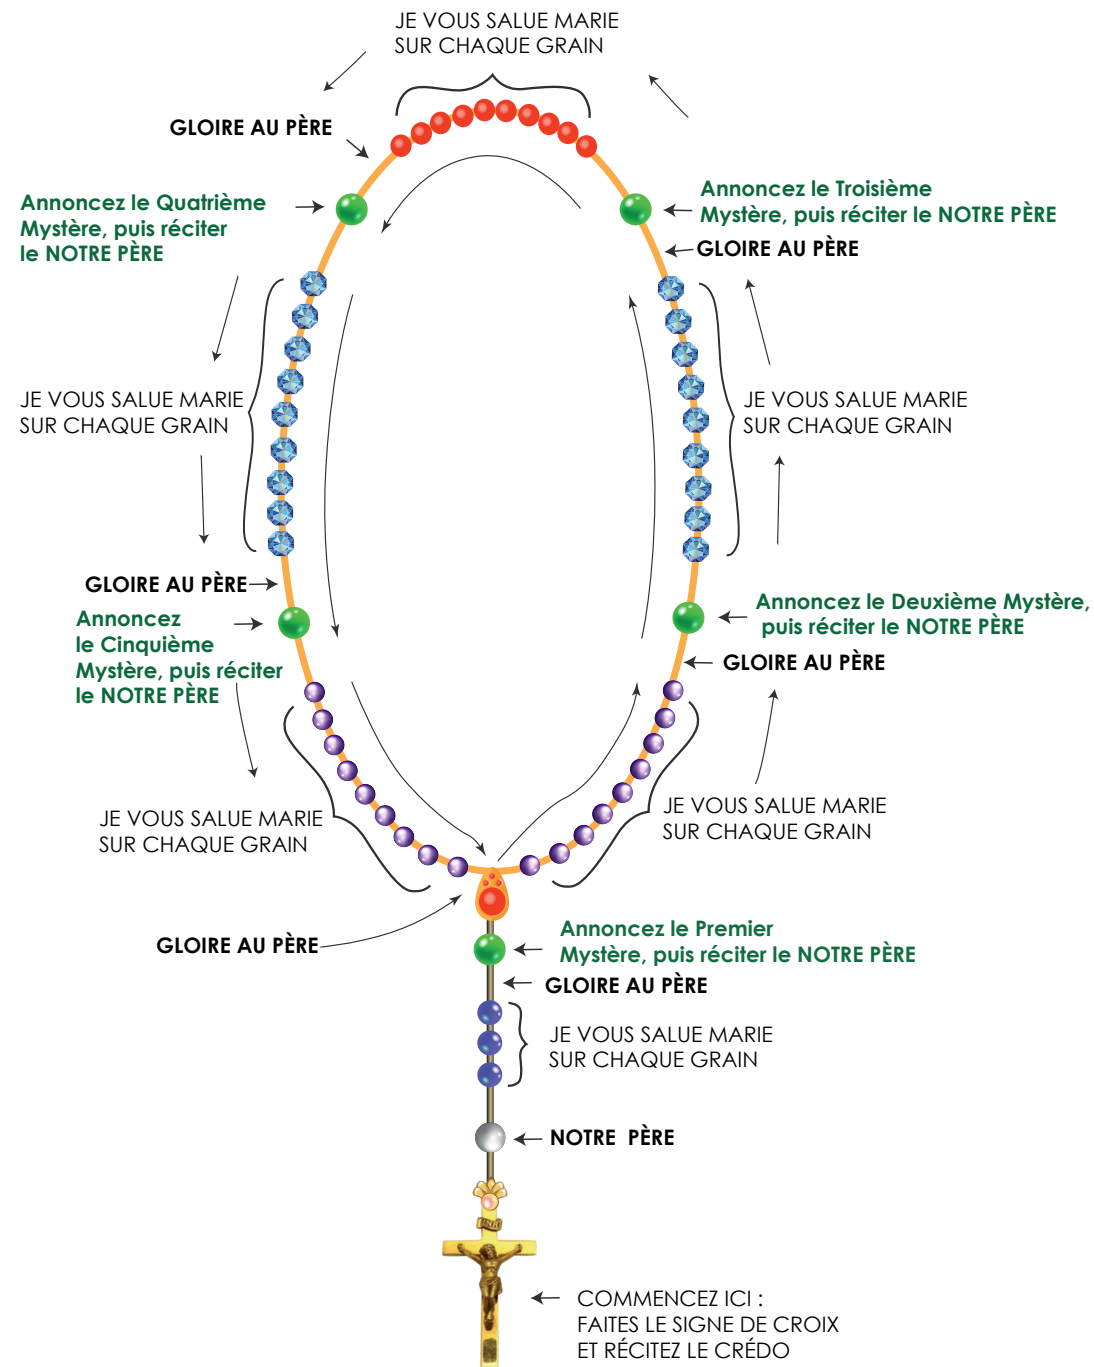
JE VOUS SALUE MARIE
SUR CHAQUE GRAIN

GLOIRE AU PÈRE

Annoncez le Quatrième Mystère, puis réciter le NOTRE PÈRE

Annoncez le Troisième Mystère, puis réciter le NOTRE PÈRE

GLOIRE AU PÈRE

JE VOUS SALUE MARIE
SUR CHAQUE GRAIN

JE VOUS SALUE MARIE
SUR CHAQUE GRAIN

GLOIRE AU PÈRE

Annoncez le Cinquième Mystère, puis réciter le NOTRE PÈRE

Annoncez le Deuxième Mystère, puis réciter le NOTRE PÈRE

GLOIRE AU PÈRE

JE VOUS SALUE MARIE
SUR CHAQUE GRAIN

JE VOUS SALUE MARIE
SUR CHAQUE GRAIN

GLOIRE AU PÈRE

Annoncez le Premier Mystère, puis réciter le NOTRE PÈRE

GLOIRE AU PÈRE

JE VOUS SALUE MARIE
SUR CHAQUE GRAIN

NOTRE PÈRE

INRI

COMMENCEZ ICI :
FAITES LE SIGNE DE CROIX
ET RÉCITEZ LE CRÉDO